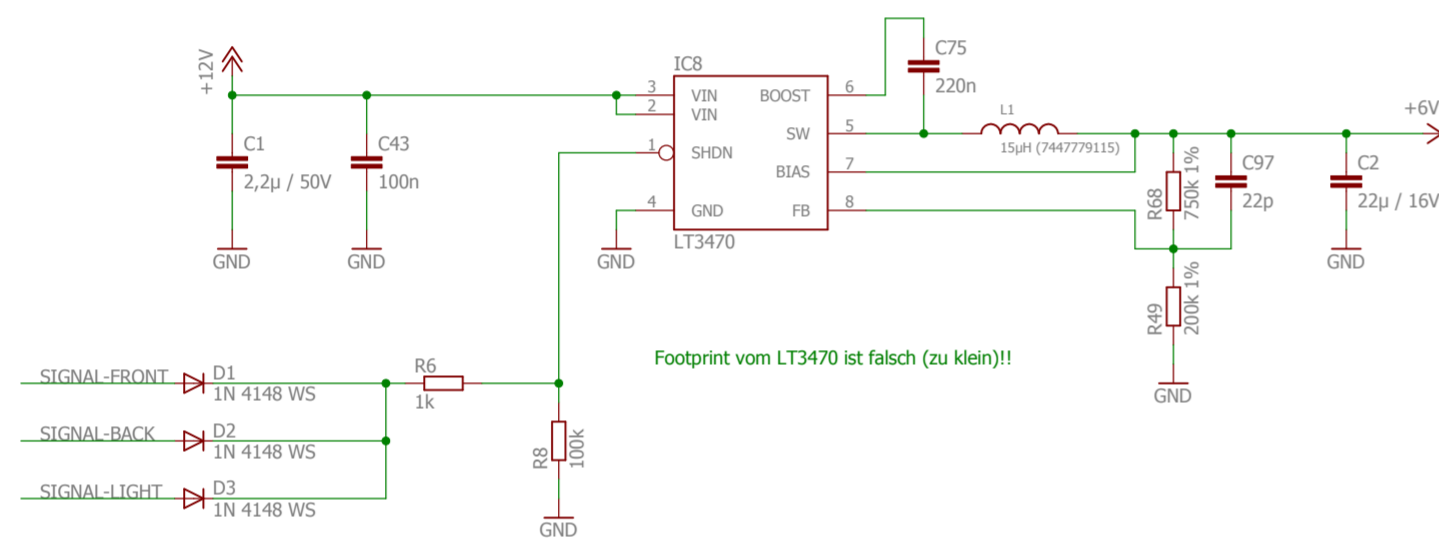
+12V

C1
2,2µ / 50V
GND

C43
100n
GND

IC8
3 VIN
2 VIN
1 SHDN
4 GND
BOOST 6
SW 5
BIAS 7
FB 8
LT3470
GND

C75
220n

L1
15µH (7447779115)

+6V

R68
750k 1%

C97
22p

C2
22µ / 16V
GND

R49
200k 1%
GND

Footprint vom LT3470 ist falsch (zu klein)!!

SIGNAL-FRONT
D1
1N 4148 WS

SIGNAL-BACK
D2
1N 4148 WS

SIGNAL-LIGHT
D3
1N 4148 WS

R6
1k

R8
100k
GND